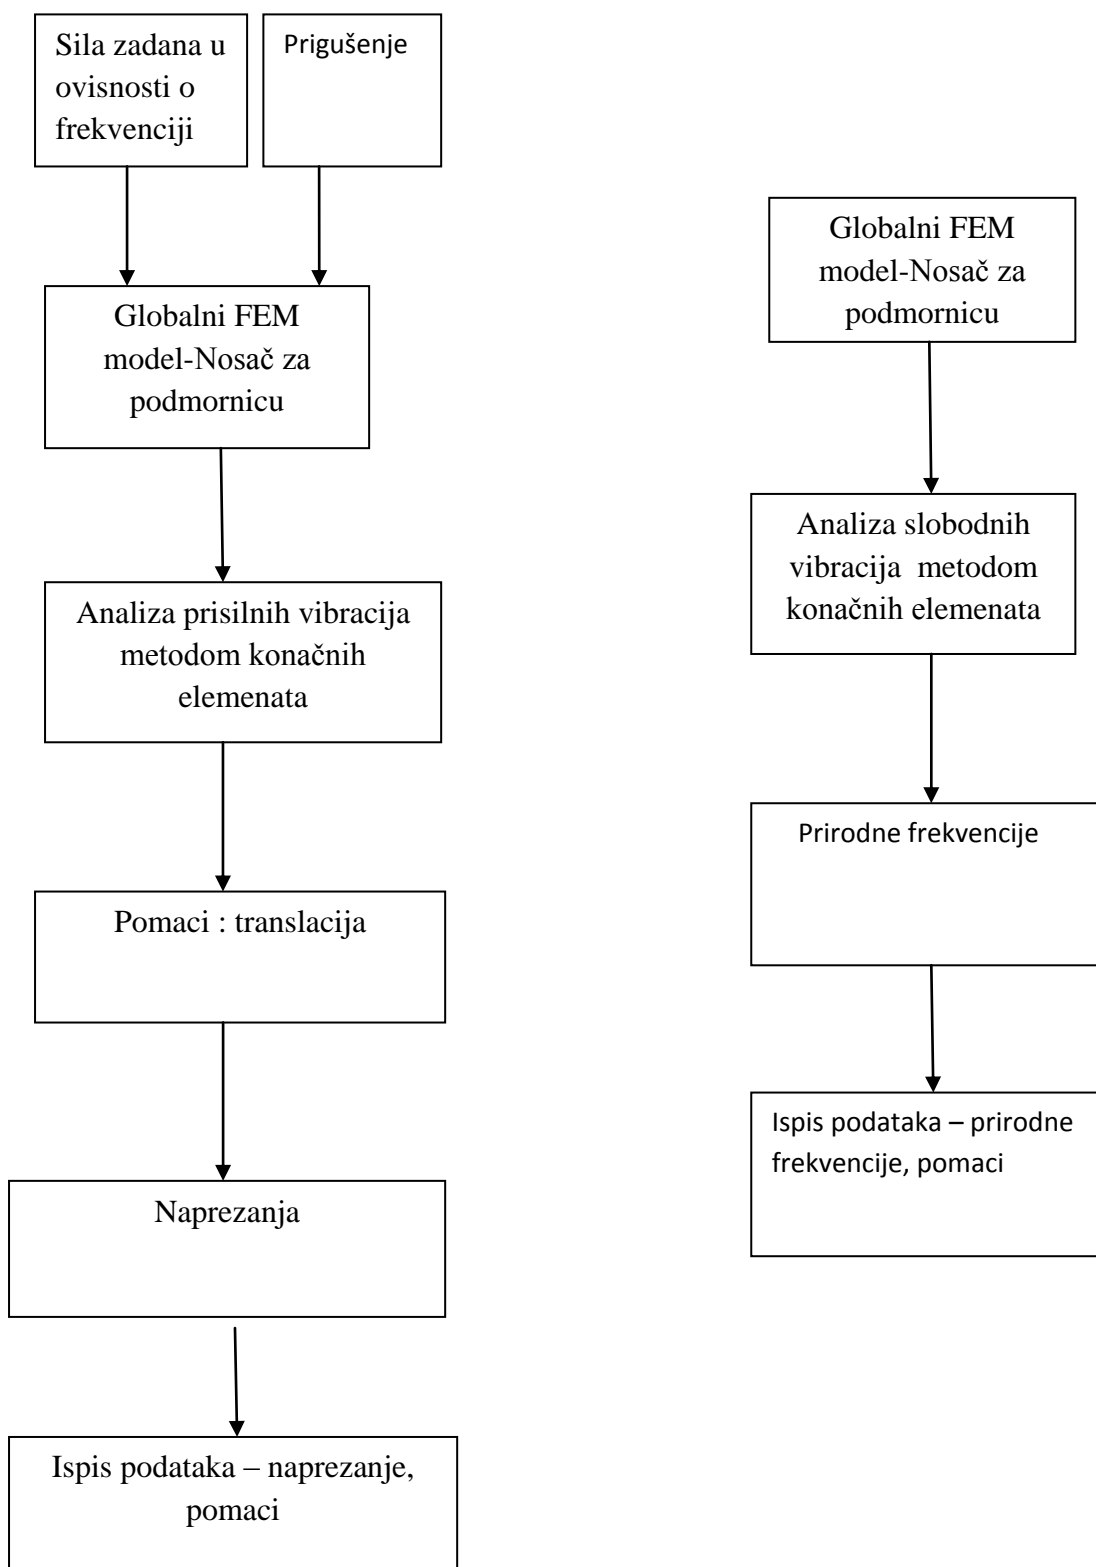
Sila zadana u ovisnosti o frekvenciji

Prigušenje

Globalni FEM model-Nosač za podmornicu

Analiza prisilnih vibracija metodom konačnih elemenata

Pomaci : translacija

Naprezanja

Ispis podataka – naprezanje, pomaci

Globalni FEM model-Nosač za podmornicu

Analiza slobodnih vibracija metodom konačnih elemenata

Prirodne frekvencije

Ispis podataka – prirodne frekvencije, pomaci